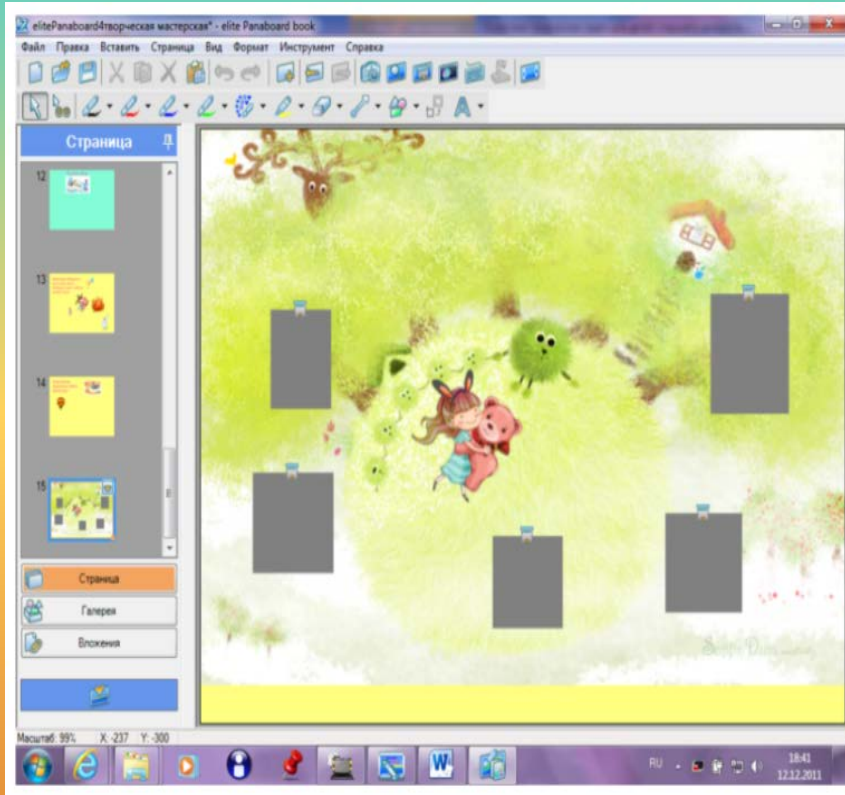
elitePanaboard4творческая мастерская* - elite Panaboard book

Файл Правка Вставить Страница Вид Формат Инструмент Справка

Страница

12

13

14

15

Страница

Галерея

Вложения

Масштаб: 99% X: -237 Y: -300

RU

18:41
12.12.2011